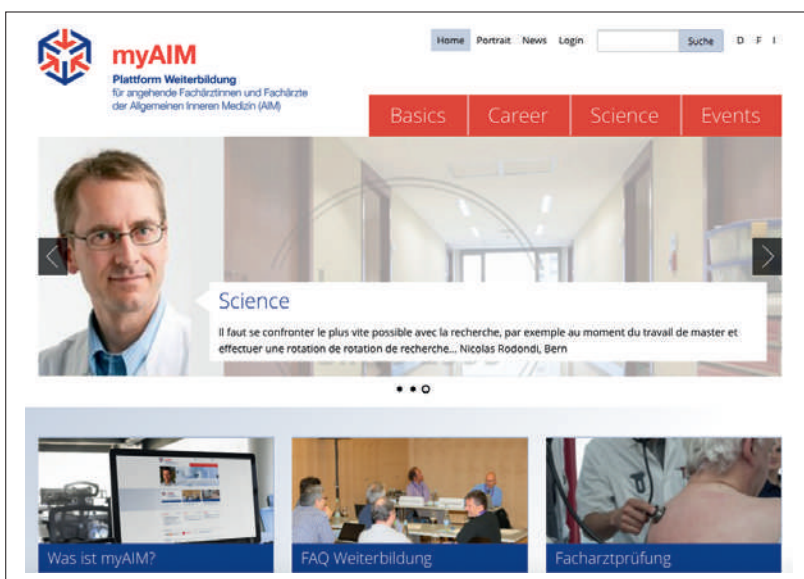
myAIM
Plattform Weiterbildung
für angehende Fachärztinnen und Fachärzte der Allgemeinen Inneren Medizin (AIM)

Home Portrait News Login Suche D F I

Basics Career Science Events

Science

Il faut se confronter le plus vite possible avec la recherche, par exemple au moment du travail de master et effectuer une rotation de rotation de recherche... Nicolas Rodondi, Bern

Was ist myAIM?

FAQ Weiterbildung

Facharztprüfung